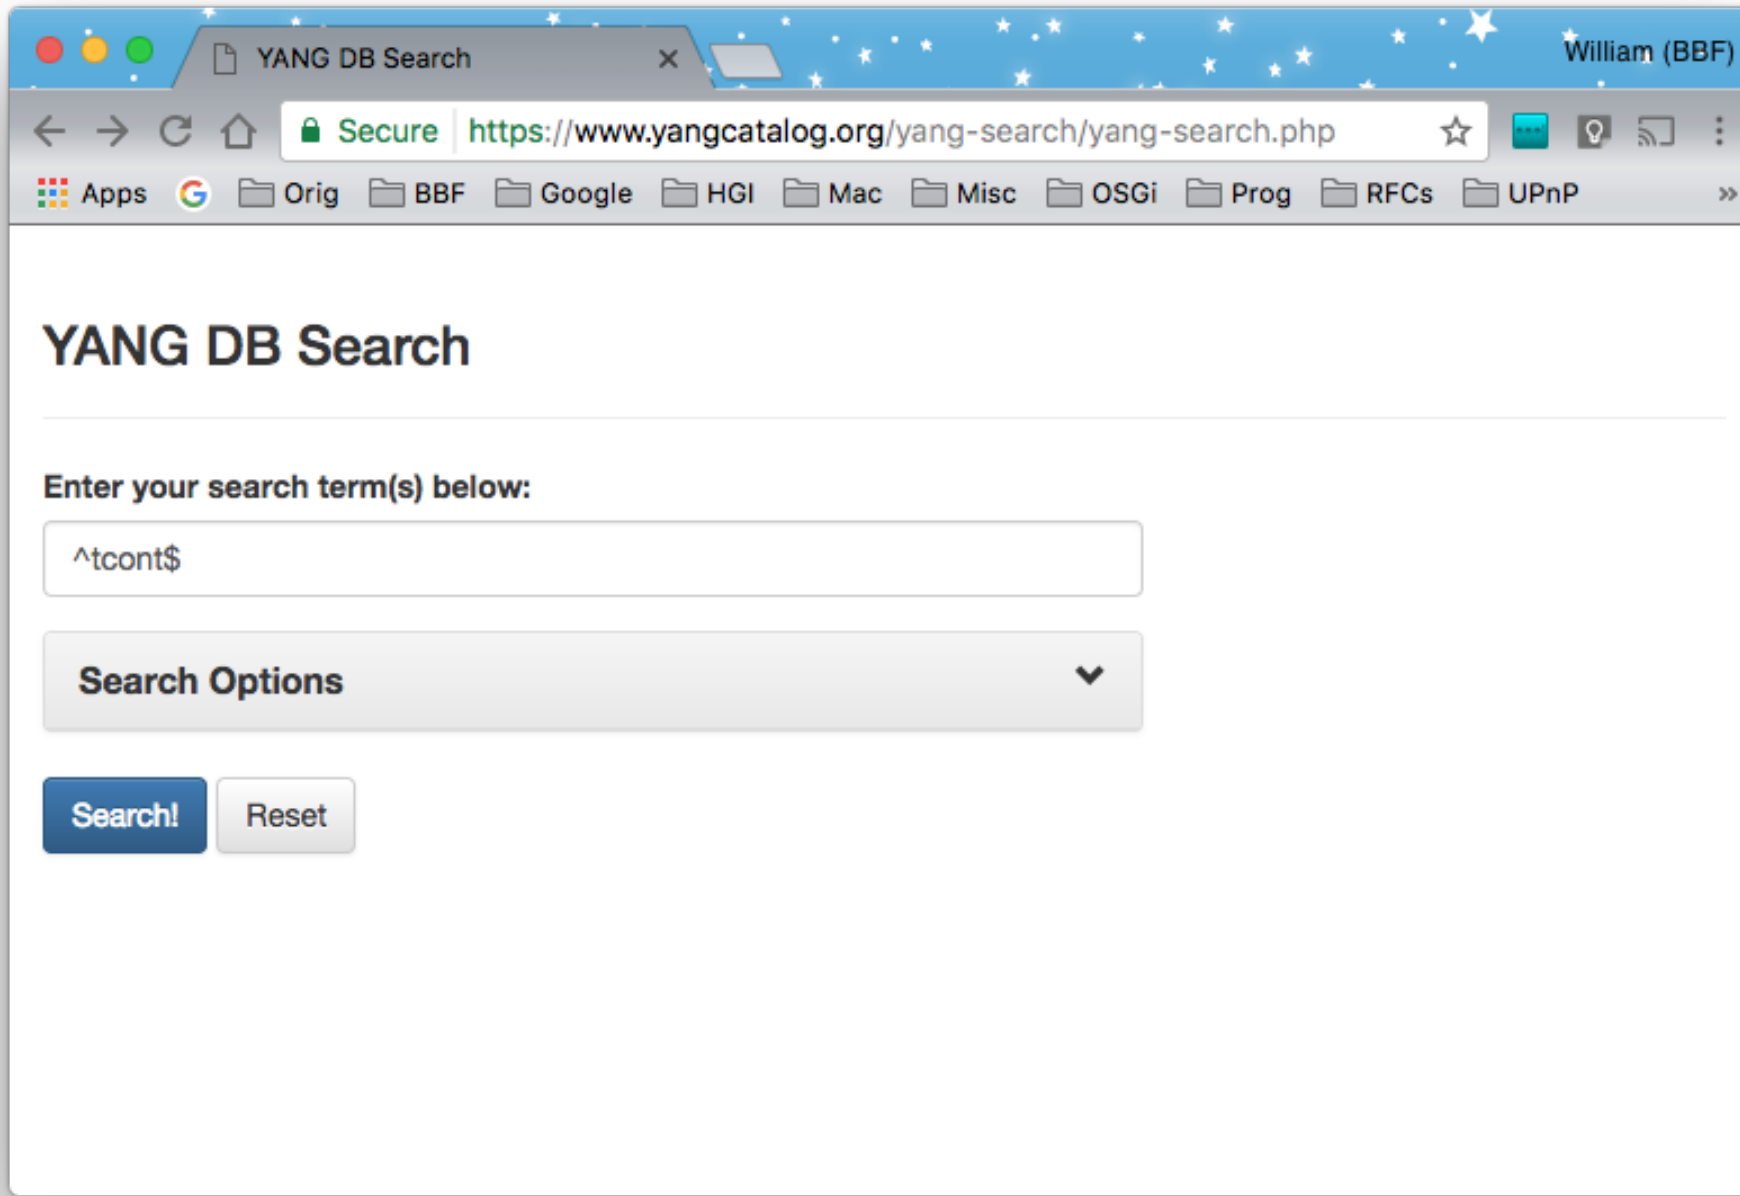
YANG DB Search ×

William (BBF)

Secure https://www.yangcatalog.org/yang-search/yang-search.php

Apps Orig BBF Google HGI Mac Misc OSGi Prog RFCs UPnP »

YANG DB Search

Enter your search term(s) below:

^tcont$

Search Options

Search! Reset